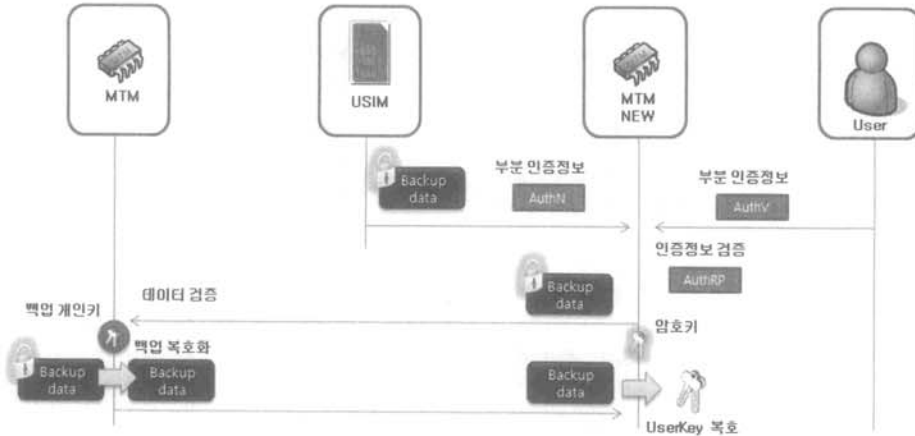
MTM

USIM

MTM NEW

User

Backup data

부분 인증정보

AuthN

부분 인증정보

AuthV

인증정보 검증

AuthRP

Backup data

데이터 검증

백업 개인키

암호키

백업 복호화

Backup data

Backup data

Backup data

UserKey 복호